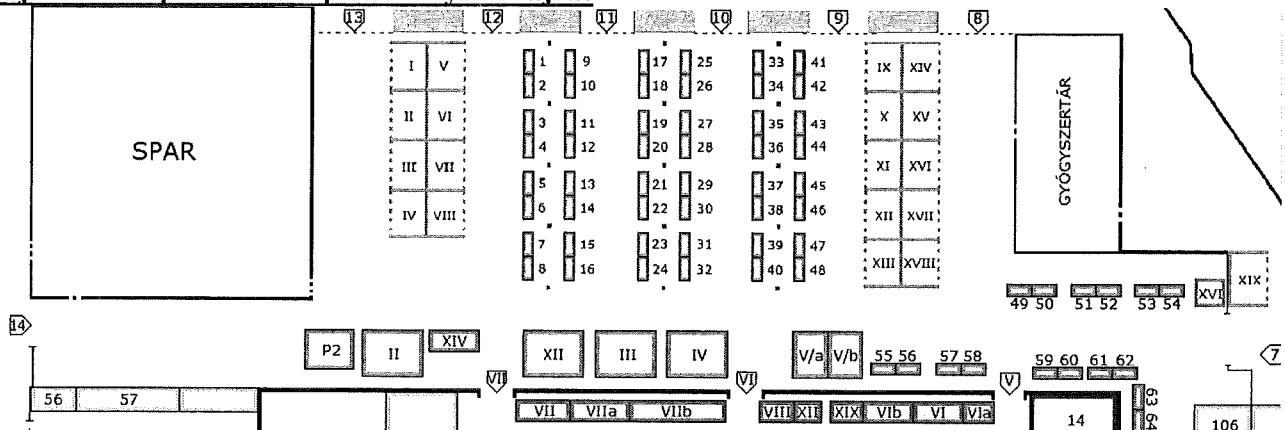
13 12 11 10 9 8

SPAR

I V
II VI
III VII
IV VIII

1 9
2 10
3 11
4 12
5 13
6 14
7 15
8 16

17 25
18 26
19 27
20 28
21 29
22 30
23 31
24 32

33 41
34 42
35 43
36 44
37 45
38 46
39 47
40 48

IX XIV
X XV
XI XVI
XII XVII
XIII XVIII

GYÓGYSZERTÁR

49 50 51 52 53 54 XVI XIX

14

P2 II XIV XII III IV V/a V/b 55 56 57 58 59 60 61 62 7

VII VII V

56 57

VII VIIa VIIb VIII XII XIX VIb VI VIa 14 63 64 106